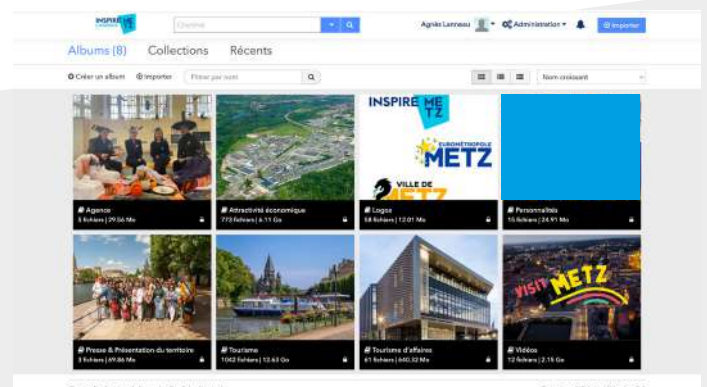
INSPIRE METZ

Chercher

Agnès Lenneau

Administration

Importer

Albums (8) Collections Récents

Créer un album Importer Filtrer par nom

Nom croissant

INSPIRE METZ

EUROMÉTROPOLE METZ

VILLE DE METZ

Agences
5 fichiers | 29.56 Mo

Attractivité économique
773 fichiers | 6.11 Go

Logos
58 fichiers | 12.01 Mo

Personnalités
15 fichiers | 24.91 Mo

VISIT METZ

Presse & Présentation du territoire
5 fichiers | 69.86 Mo

Tourisme
1062 fichiers | 12.63 Go

Tourisme d'affaires
61 fichiers | 640.32 Mo

Vidéos
12 fichiers | 2.15 Go